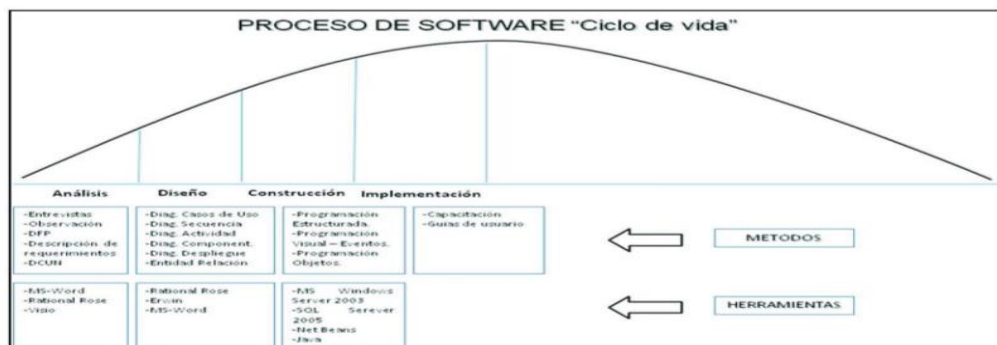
PROCESO DE SOFTWARE "Ciclo de vida"

Análisis

Diseño

Construcción

Implementación

-Entrevistas
-Observación
-DFP
-Descripción de requerimientos
-DCUN

-Diag. Casos de Uso
-Diag. Secuencia
-Diag. Actividad
-Diag. Component.
-Diag. Despliegue
-Entidad Relación

-Programación Estructurada.
-Programación Visual – Eventos.
-Programación Objetos.

-Capacitación
-Guias de usuario

METODOS

-MS-Word
-Rational Rose
-Visio

-Rational Rose
-Erwin
-MS-Word

-MS Windows Server 2003
-SQL Serever 2005
-Net Beans
-Java

HERRAMIENTAS